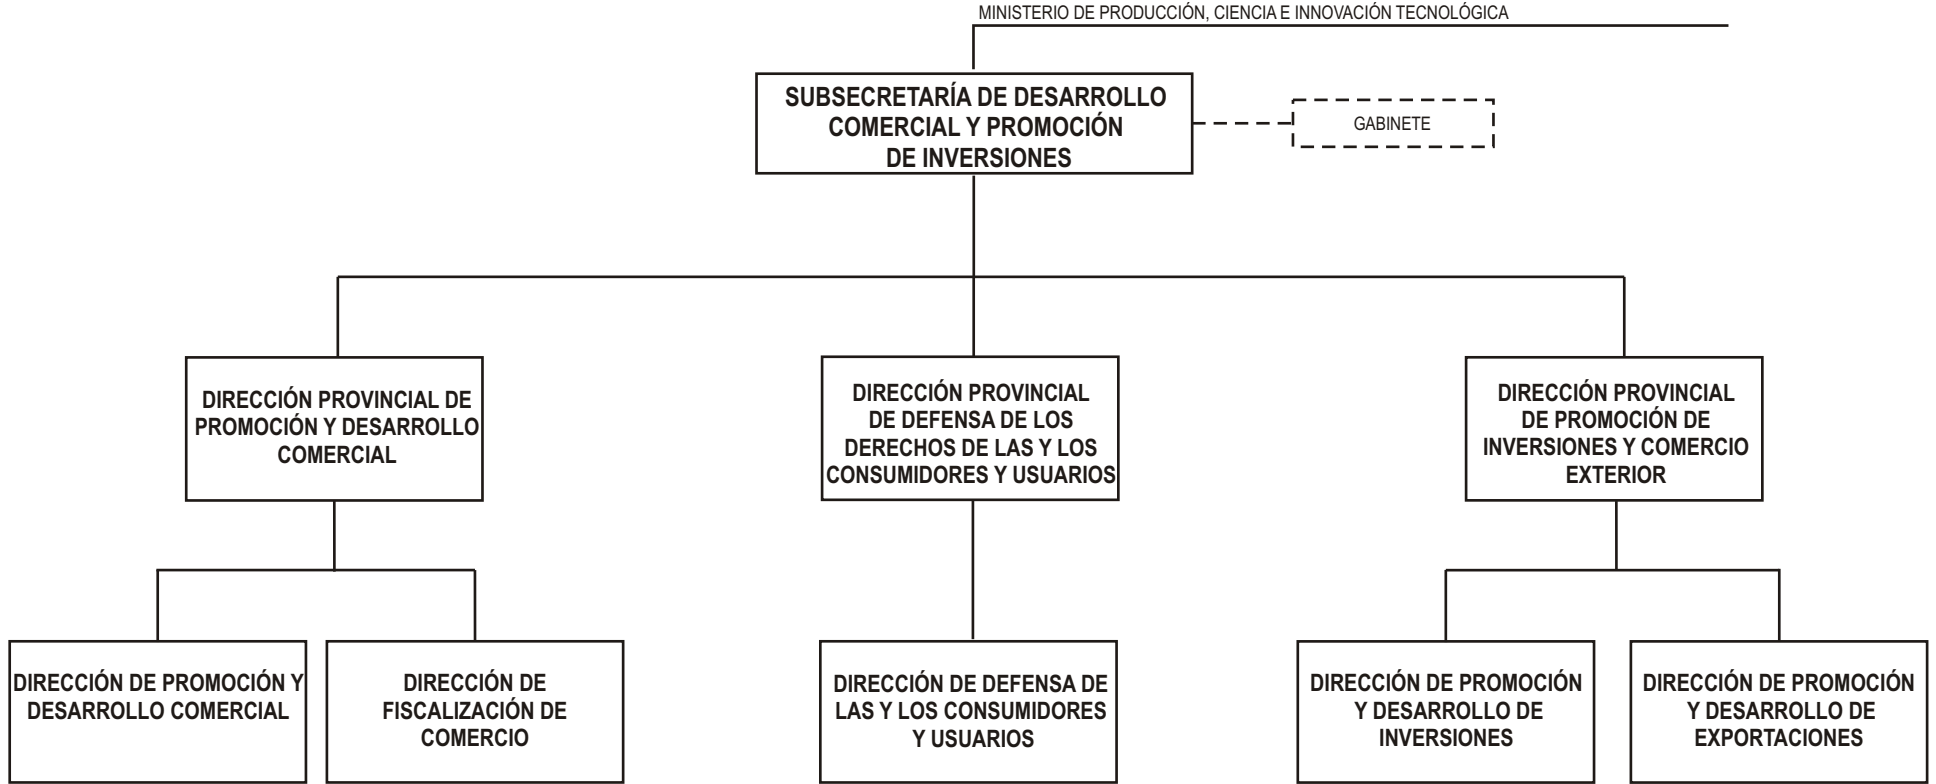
MINISTERIO DE PRODUCCIÓN, CIENCIA E INNOVACIÓN TECNOLÓGICA

SUBSECRETARÍA DE DESARROLLO COMERCIAL Y PROMOCIÓN DE INVERSIONES

GABINETE

DIRECCIÓN PROVINCIAL DE PROMOCIÓN Y DESARROLLO COMERCIAL

DIRECCIÓN PROVINCIAL DE DEFENSA DE LOS DERECHOS DE LAS Y LOS CONSUMIDORES Y USUARIOS

DIRECCIÓN PROVINCIAL DE PROMOCIÓN DE INVERSIONES Y COMERCIO EXTERIOR

DIRECCIÓN DE PROMOCIÓN Y DESARROLLO COMERCIAL

DIRECCIÓN DE FISCALIZACIÓN DE COMERCIO

DIRECCIÓN DE DEFENSA DE LAS Y LOS CONSUMIDORES Y USUARIOS

DIRECCIÓN DE PROMOCIÓN Y DESARROLLO DE INVERSIONES

DIRECCIÓN DE PROMOCIÓN Y DESARROLLO DE EXPORTACIONES